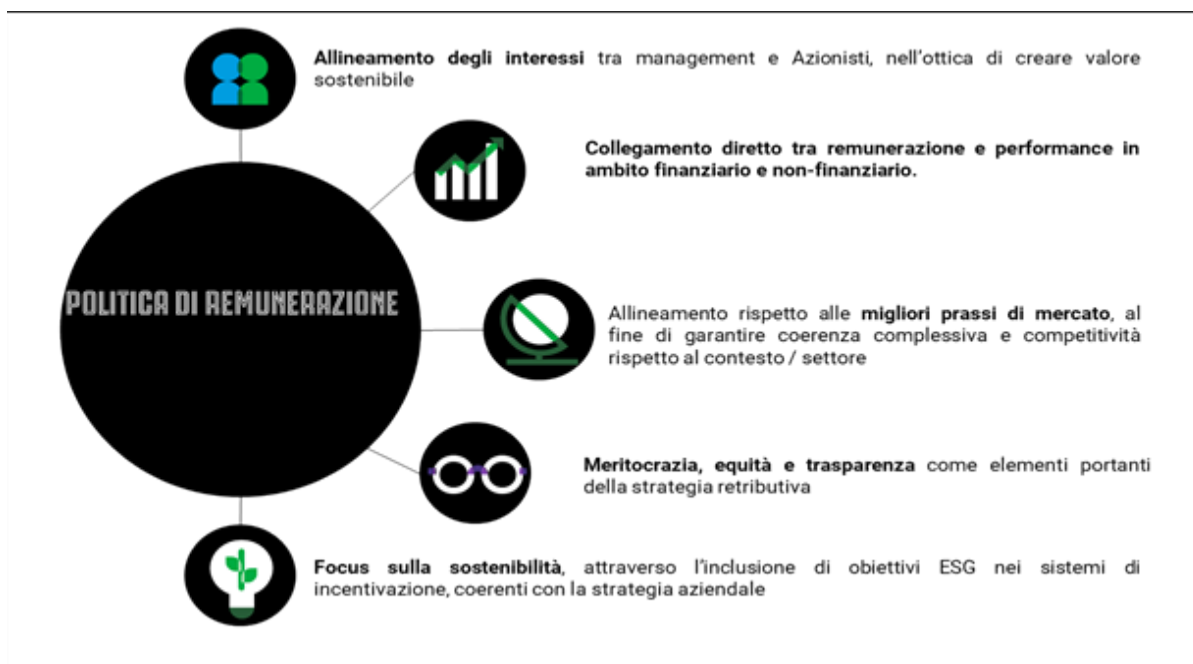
POLITICA DI REMUNERAZIONE

**Allineamento degli interessi** tra management e Azionisti, nell'ottica di creare valore sostenibile

**Collegamento diretto tra remunerazione e performance in ambito finanziario e non-finanziario.**

Allineamento rispetto alle **migliori prassi di mercato**, al fine di garantire coerenza complessiva e competitività rispetto al contesto / settore

**Meritocrazia, equità e trasparenza** come elementi portanti della strategia retributiva

**Focus sulla sostenibilità**, attraverso l'inclusione di obiettivi ESG nei sistemi di incentivazione, coerenti con la strategia aziendale